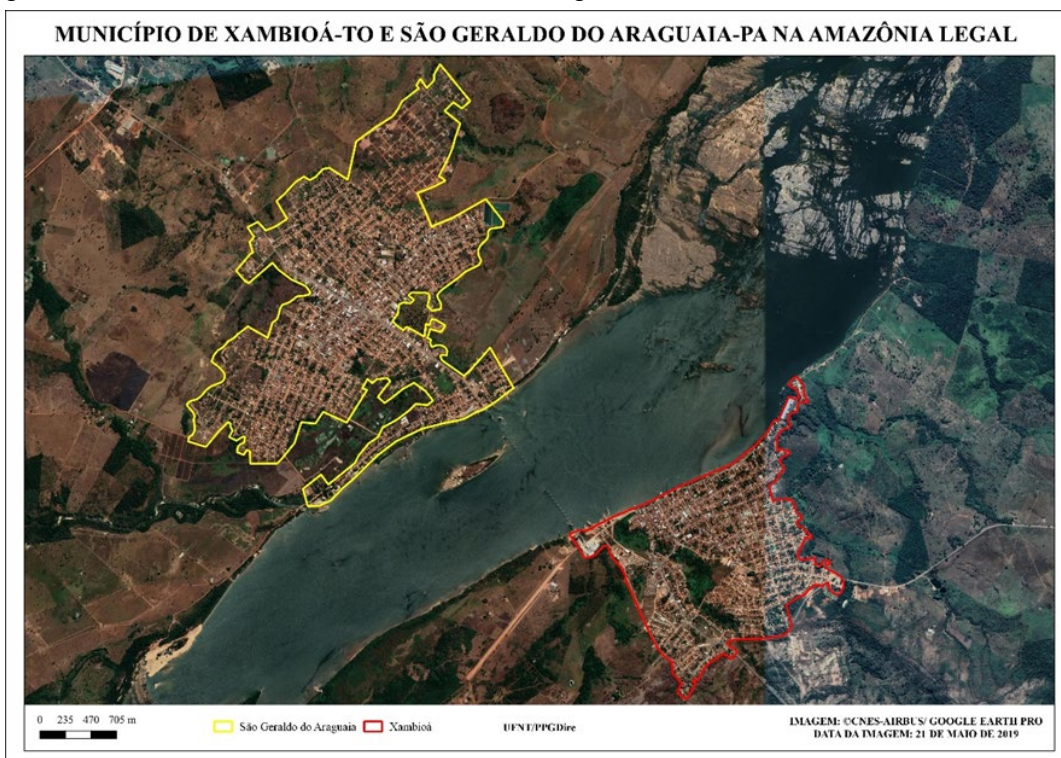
MUNICÍPIO DE XAMBIOÁ-TO E SÃO GERALDO DO ARAGUAIA-PA NA AMAZÔNIA LEGAL

0 235 470 705 m

São Geraldo do Araguaia

Xambioá

UFNT/PPGDire

IMAGEM: ©CNES-AIRBUS/ GOOGLE EARTH PRO
DATA DA IMAGEM: 21 DE MAIO DE 2019